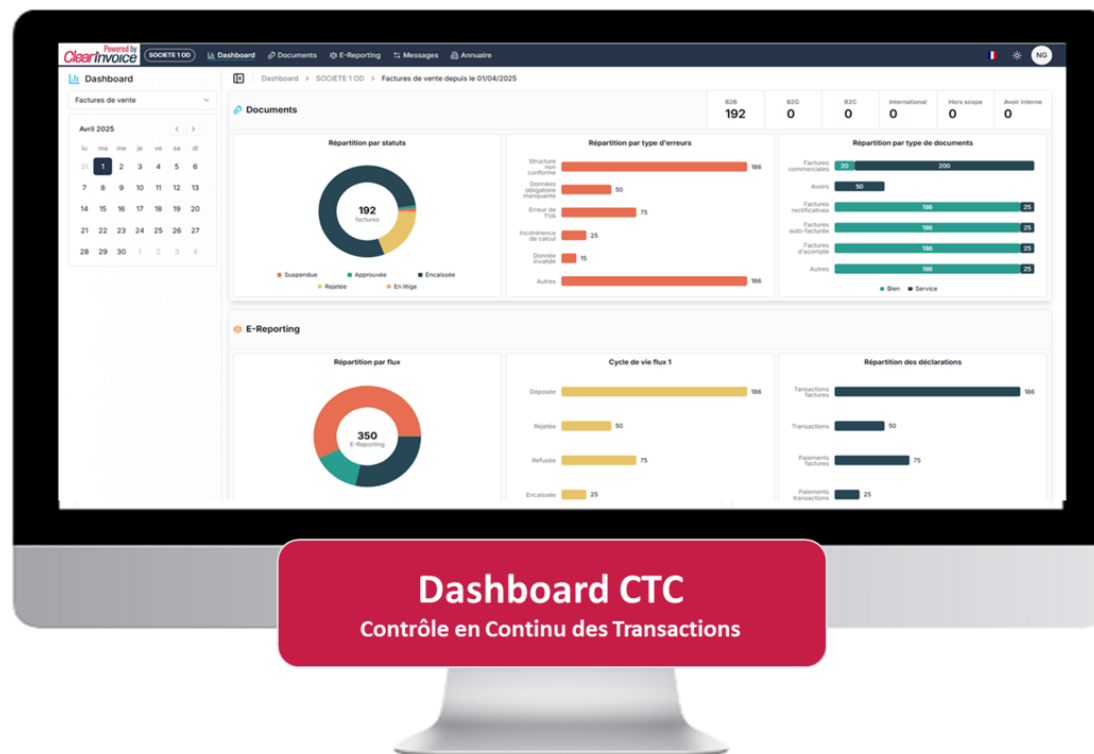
Powered by ClearInvoice SOCIETE 1 OD Dashboard Documents E-Reporting Messages Annuaire NG

Dashboard

Factures de vente

Avril 2025

| lu | ma | me | je | ve | sa | di |
|---|---|---|---|---|---|---|
| 31 | 1 | 2 | 3 | 4 | 5 | 6 |
| 7 | 8 | 9 | 10 | 11 | 12 | 13 |
| 14 | 15 | 16 | 17 | 18 | 19 | 20 |
| 21 | 22 | 23 | 24 | 25 | 26 | 27 |
| 28 | 29 | 30 | 1 | 2 | 3 | 4 |

Dashboard > SOCIETE 1 OD > Factures de vente depuis le 01/04/2025

Documents

| B2B | B2G | B2C | International | Hors scope | Avoir interne |
|---|---|---|---|---|---|
| 192 | 0 | 0 | 0 | 0 | 0 |

Répartition par statuts

192 factures

Suspendue Approuvée Encaissée Rejetée En litige

Répartition par type d'erreurs

Structure non conforme 186
Données obligatoires manquante 50
Erreur de TVA 75
Incohérence de calcul 25
Donnée invalide 15
Autres 186

Répartition par type de documents

Factures commerciales 20 200
Avoirs 50
Factures rectificatives 186 25
Factures auto-facturés 186 25
Factures d'acompte 186 25
Autres 186 25

Bien Service

E-Reporting

Répartition par flux

350 E-Reporting

Cycle de vie flux 1

Déposée 186
Rejetée 50
Refusée 75
Encaissée 25

Répartition des déclarations

Transactions factures 186
Transactions 50
Paiements factures 75
Paiements transactions 25

Dashboard CTC
Contrôle en Continu des Transactions